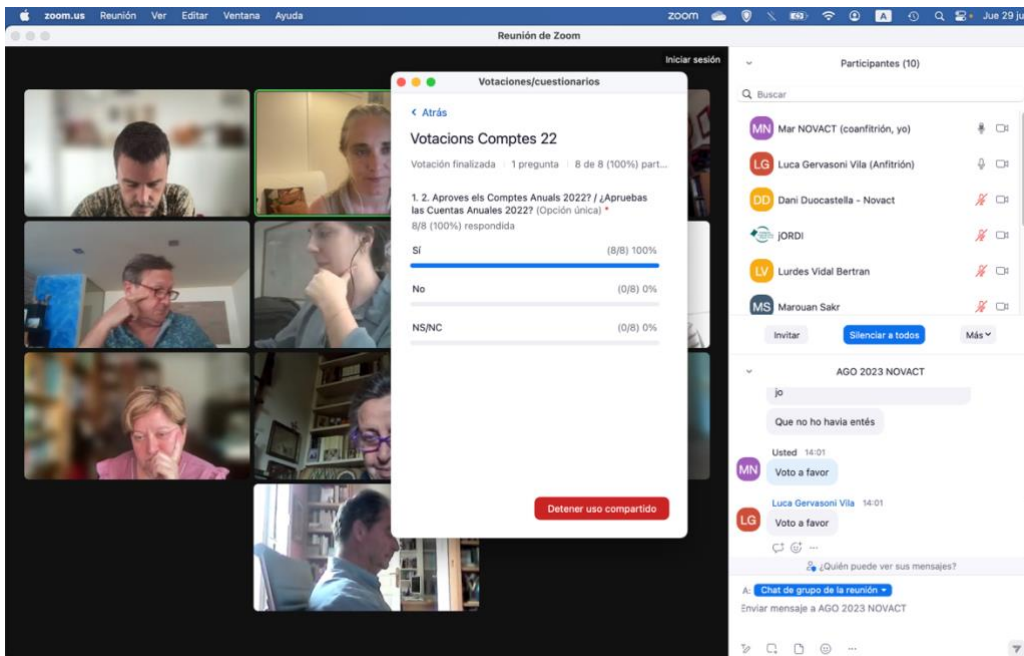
zoom.us Reunión Ver Editar Ventana Ayuda
zoom Jue 29 ju
Reunión de Zoom
Iniciar sesión

Votaciones/cuestionarios
‹ Atrás
Votacions Comptes 22
Votación finalizada | 1 pregunta | 8 de 8 (100%) part...
1. 2. Aproves els Comptes Anuals 2022? / ¿Apruebas las Cuentas Anuales 2022? (Opción única) *
8/8 (100%) respondida
Sí (8/8) 100%
No (0/8) 0%
NS/NC (0/8) 0%
Detener uso compartido

Participantes (10)
Buscar
MN Mar NOVACT (coanfitrión, yo)
LG Luca Gervasoni Vila (Anfitrión)
DD Dani Duocastella - Novact
jORDI
LV Lurdes Vidal Bertran
MS Marouan Sakr
Invitar Silenciar a todos Más

AGO 2023 NOVACT
jo
Que no ho havia entès
Usted 14:01
MN Voto a favor
Luca Gervasoni Vila 14:01
LG Voto a favor
¿Quién puede ver sus mensajes?
A: Chat de grupo de la reunión
Enviar mensaje a AGO 2023 NOVACT